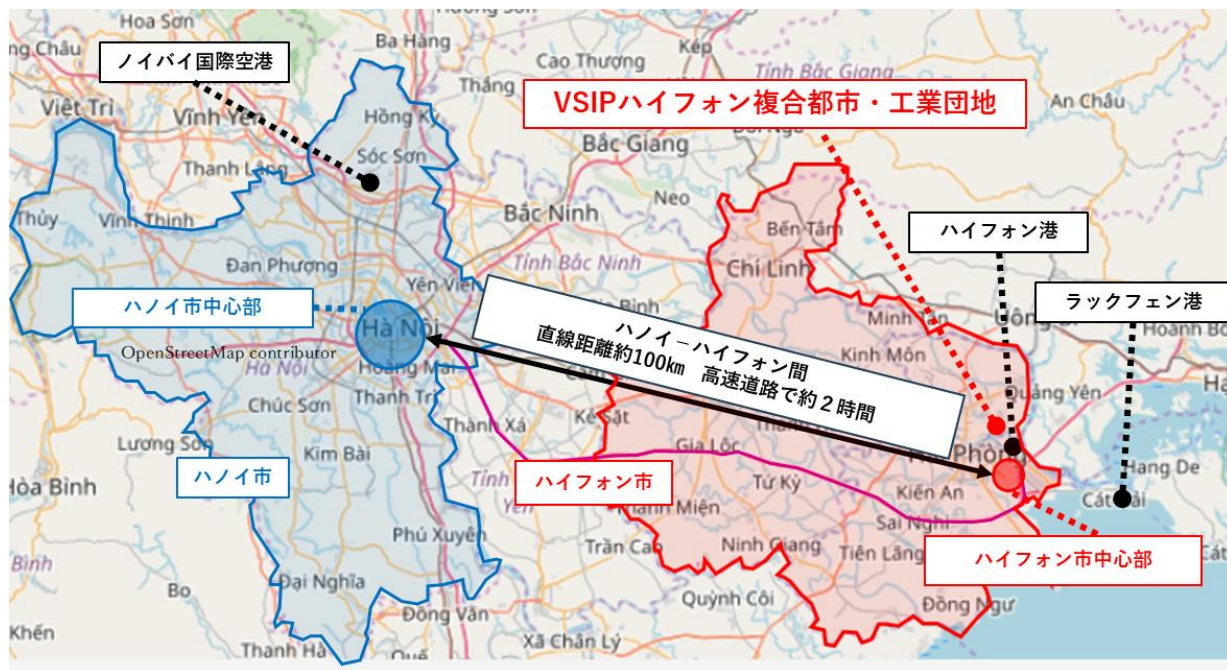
ノイバイ国際空港

VSIPハイフォン複合都市・工業団地

ハイフォン港

ラックフェン港

ハノイ市中心部

OpenStreetMap contributor

ハノイ－ハイフォン間
直線距離約100km 高速道路で約２時間

ハノイ市

ハイフォン市

ハイフォン市中心部

Hoa Sơn
Ba Hàng
Kép
Cao Thượng
Tỉnh Bắc Giang
An Châu
Việt Trì
Vĩnh Yên
Hồng Kỳ
Sóc Sơn
Thanh Lãng
Bắc Giang
Thủy
Vĩnh Thịnh
Bắc Ninh
Neo
Bến Tắm
Tỉnh Bắc Ninh
Đan Phượng
Yên Viên
Chí Linh
Hà Nội
Hà Nội
Hoàng Mai
Kinh Môn
Minh Tân
Hoành Bồ
Chúc Sơn
Thanh Trì
Quảng Yên
Lương Sơn
Thanh Xá
Kẻ Sặt
Gia Lộc
Hải Phòng
Hòa Bình
Kim Bài
Tỉnh
Tứ Kỳ
Kiến An
Hang De
Cát Hải
Khánh Miện
Sai Nghi
Phú Xuyên
Trần Cao
Ninh Giang
Tiên Lãng
Bình
Đại Nghĩa
Bo
Quỳnh Côi
Đồng Văn
Đông Ngư
Khến
Xã Chân Lý
Thanh Hà
Quế